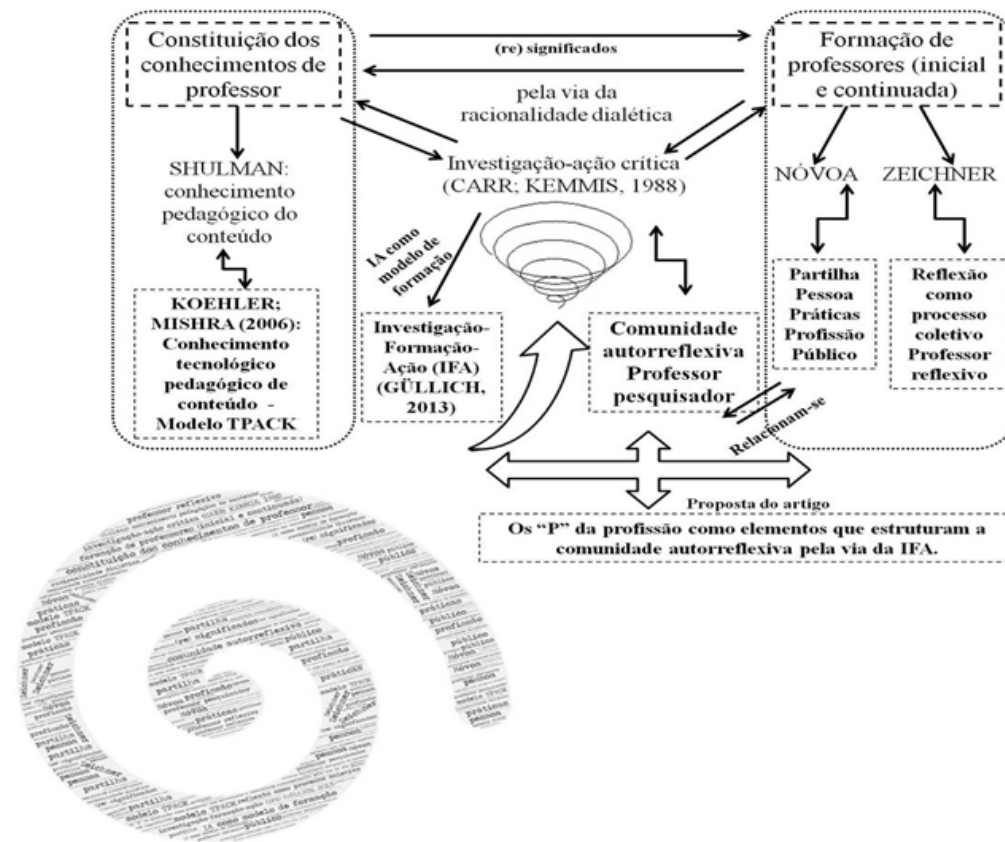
Constituição dos conhecimentos de professor

(re) significados

Formação de professores (inicial e continuada)

pela via da racionalidade dialética

SHULMAN: conhecimento pedagógico do conteúdo

Investigação-ação crítica (CARR; KEMMIS, 1988)

NÓVOA

ZEICHNER

IA como modelo de formação

KOEHLER; MISHRA (2006): Conhecimento tecnológico pedagógico de conteúdo - Modelo TPACK

Investigação-Formação-Ação (IFA) (GÜLLICH, 2013)

Comunidade autorreflexiva Professor pesquisador

Partilha Pessoa Práticas Profissão Público

Reflexão como processo coletivo Professor reflexivo

Relacionam-se

Proposta do artigo

Os "P" da profissão como elementos que estruturam a comunidade autorreflexiva pela via da IFA.

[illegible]